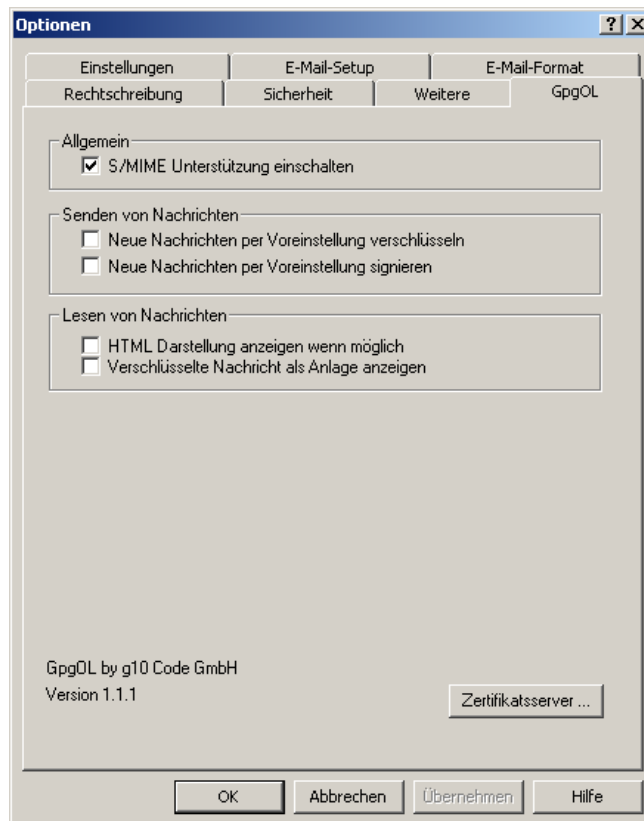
Optionen ? X

Einstellungen | E-Mail-Setup | E-Mail-Format
Rechtschreibung | Sicherheit | Weitere | GpgOL

Allgemein
☑ S/MIME Unterstützung einschalten

Senden von Nachrichten
☐ Neue Nachrichten per Voreinstellung verschlüsseln
☐ Neue Nachrichten per Voreinstellung signieren

Lesen von Nachrichten
☐ HTML Darstellung anzeigen wenn möglich
☐ Verschlüsselte Nachricht als Anlage anzeigen

GpgOL by g10 Code GmbH
Version 1.1.1

Zertifikatsserver ...

OK | Abbrechen | Übernehmen | Hilfe